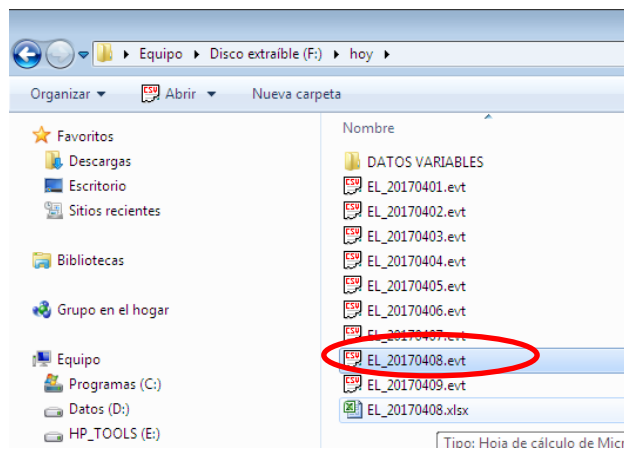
▸ Equipo ▸ Disco extraíble (F:) ▸ hoy ▸

Organizar ▾ Abrir ▾ Nueva carpeta

Favoritos
Descargas
Escritorio
Sitios recientes

Bibliotecas

Grupo en el hogar

Equipo
Programas (C:)
Datos (D:)
HP_TOOLS (E:)

Nombre
DATOS VARIABLES
EL_20170401.evt
EL_20170402.evt
EL_20170403.evt
EL_20170404.evt
EL_20170405.evt
EL_20170406.evt
EL_20170407.evt
EL_20170408.evt
EL_20170409.evt
EL_20170408.xlsx

Tipo: Hoja de cálculo de Micr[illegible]